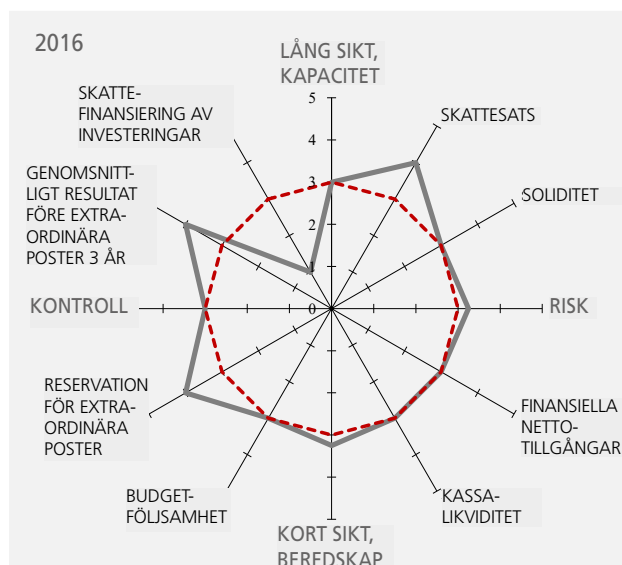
2016

LÅNG SIKT, KAPACITET

SKATTESATS

SOLIDITET

RISK

FINANSIELLA NETTO-TILLGÅNGAR

KASSA-LIKVIDITET

KORT SIKT, BEREDSKAP

BUDGET-FÖLJSAMHET

RESERVATION FÖR EXTRA-ORDINÄRA POSTER

KONTROLL

GENOMSNITT-LIGT RESULTAT FÖRE EXTRA-ORDINÄRA POSTER 3 ÅR

SKATTE-FINANSIERING AV INVESTERINGAR

5
4
3
2
1
0